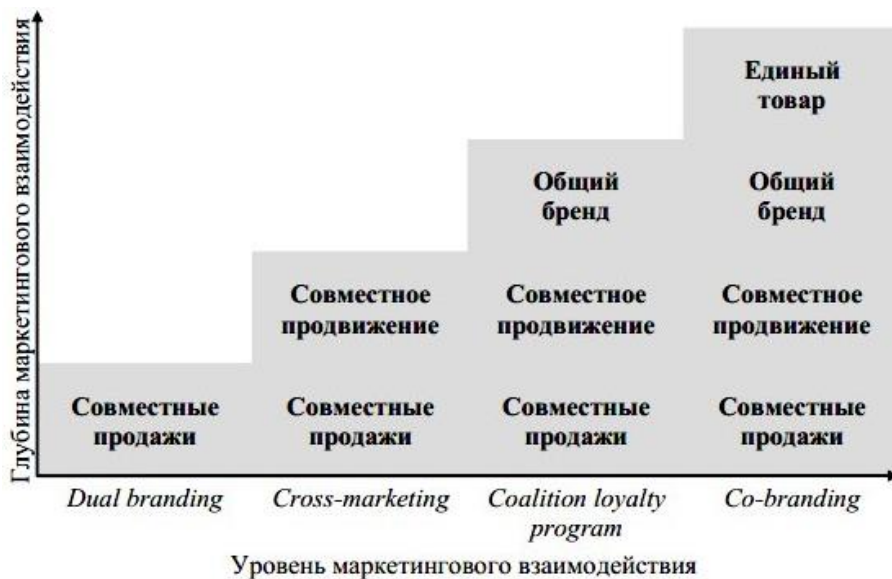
Глубина маркетингового взаимодействия

Единый товар

Общий бренд

Общий бренд

Совместное продвижение

Совместное продвижение

Совместное продвижение

Совместные продажи

Совместные продажи

Совместные продажи

Совместные продажи

Dual branding

Cross-marketing

Coalition loyalty program

Co-branding

Уровень маркетингового взаимодействия